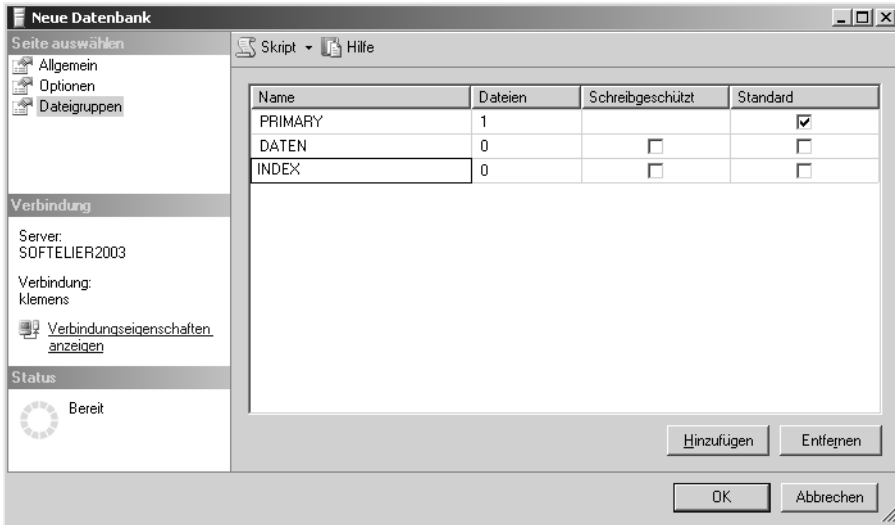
Neue Datenbank

Seite auswählen
Allgemein
Optionen
Dateigruppen

Skript Hilfe

| Name | Dateien | Schreibgeschützt | Standard |
|---|---|---|---|
| PRIMARY | 1 | | ☑ |
| DATEN | 0 | ☐ | ☐ |
| INDEX | 0 | ☐ | ☐ |

Verbindung
Server:
SOFTELIER2003

Verbindung:
klemens

Verbindungseigenschaften anzeigen

Status
Bereit

Hinzufügen
Entfernen

OK
Abbrechen